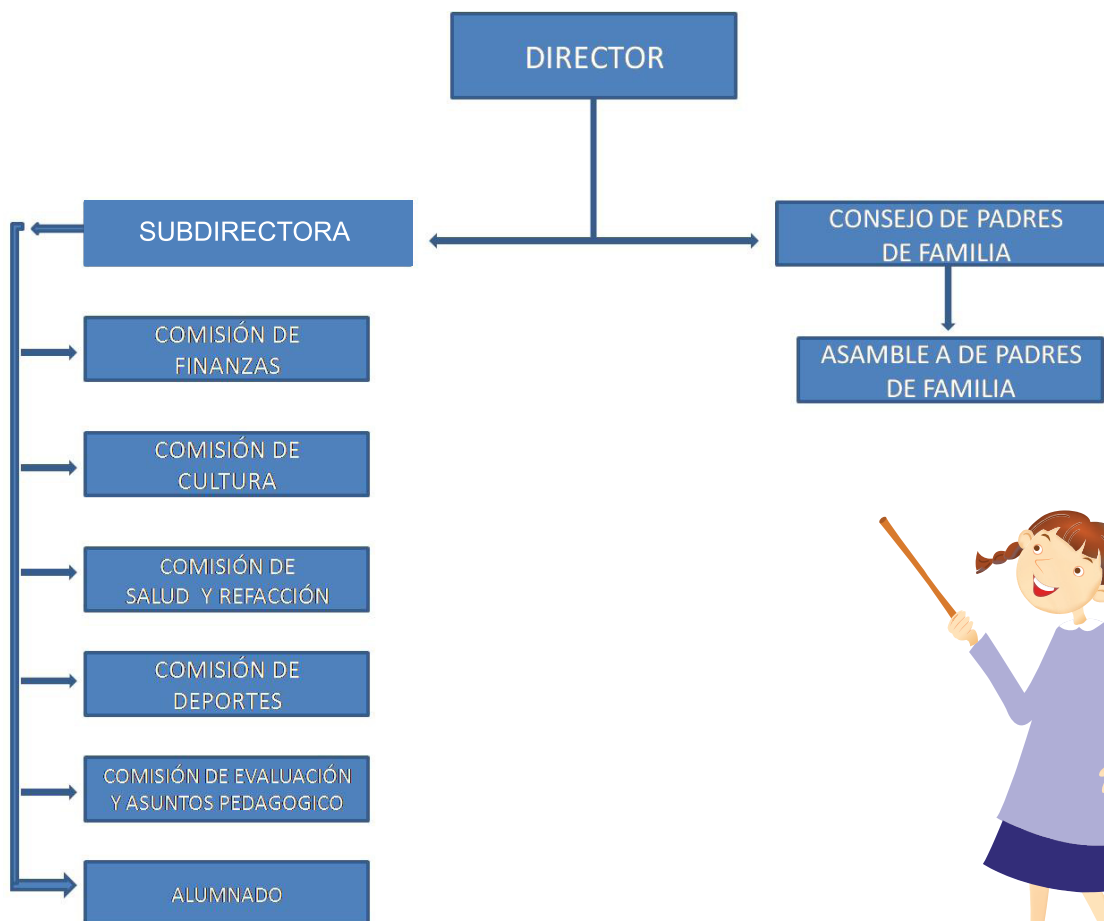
DIRECTOR

SUBDIRECTORA

CONSEJO DE PADRES DE FAMILIA

ASAMBLE A DE PADRES DE FAMILIA

COMISIÓN DE FINANZAS

COMISIÓN DE CULTURA

COMISIÓN DE SALUD Y REFACCIÓN

COMISIÓN DE DEPORTES

COMISIÓN DE EVALUACIÓN Y ASUNTOS PEDAGOGICO

ALUMNADO